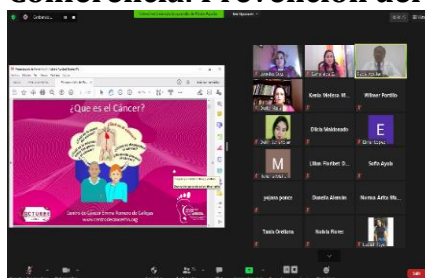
conferencia: Prevención del

¿Que es el Cáncer?

Centro de Cáncer Emma Romero de Callejas

Karla Melissa M...

Wilmer Portillo

Dilcia Maldonado

E

Lilian Paulina D...

Sofia Ayala

yajaira ponce

Danelia Alemán

Norma Aritza Ma...

Tania Orellana

Nubia Flores

M